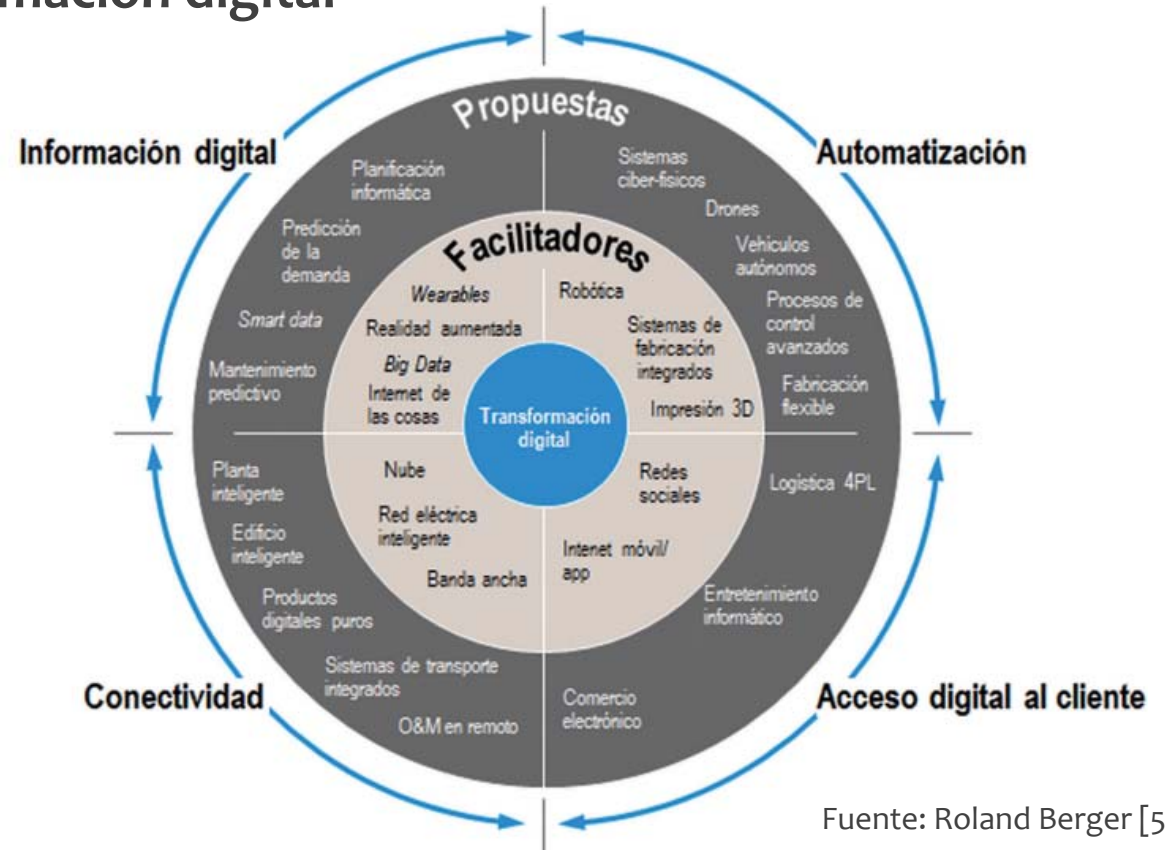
mación digital

Información digital

Automatización

Conectividad

Acceso digital al cliente

Propuestas

Planificación informática

Predicción de la demanda

*Smart data*

Mantenimiento predictivo

Sistemas ciber-físicos

Drones

Vehículos autónomos

Procesos de control avanzados

Fabricación flexible

Facilitadores

*Wearables*

Realidad aumentada

*Big Data*

Internet de las cosas

Robótica

Sistemas de fabricación integrados

Impresión 3D

Transformación digital

Nube

Red eléctrica inteligente

Banda ancha

Redes sociales

Internet móvil/ app

Planta inteligente

Edificio inteligente

Productos digitales puros

Sistemas de transporte integrados

O&M en remoto

Logística 4PL

Entretenimiento informático

Comercio electrónico

Fuente: Roland Berger [5